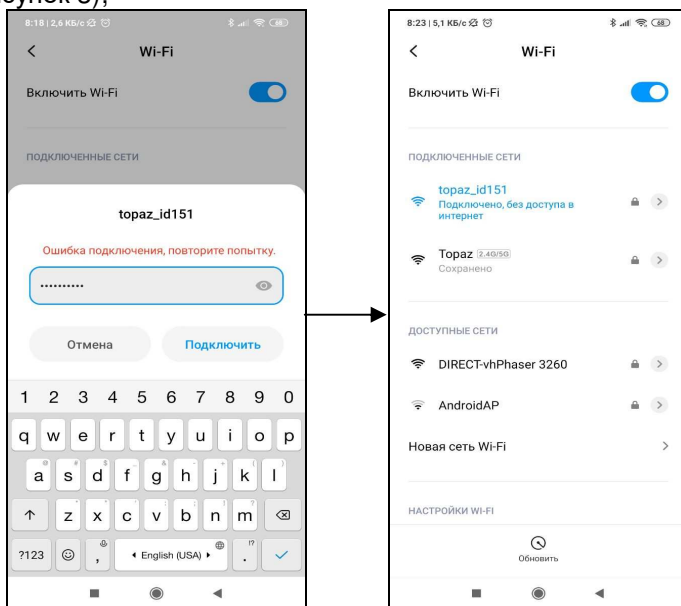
сунок 5);

8:18 | 2,6 КБ/с
Wi-Fi
Включить Wi-Fi
ПОДКЛЮЧЕННЫЕ СЕТИ
topaz_id151
Ошибка подключения, повторите попытку.
..........
Отмена
Подключить
1 2 3 4 5 6 7 8 9 0
q w e r t y u i o p
a s d f g h j k l
z x c v b n m
?123 , English (USA) .

8:23 | 5,1 КБ/с
Wi-Fi
Включить Wi-Fi
ПОДКЛЮЧЕННЫЕ СЕТИ
topaz_id151
Подключено, без доступа в интернет
Topaz 2.4G/5G
Сохранено
ДОСТУПНЫЕ СЕТИ
DIRECT-vhPhaser 3260
AndroidAP
Новая сеть Wi-Fi
НАСТРОЙКИ WI-FI
Обновить